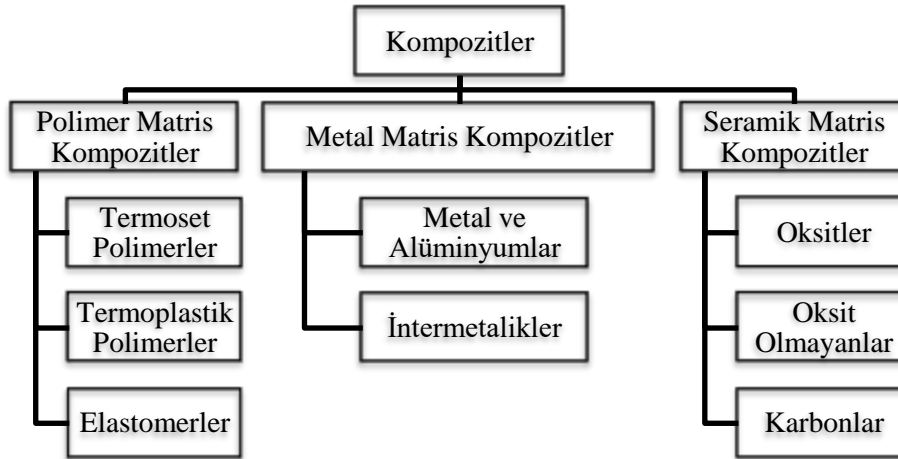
Kompozitler

Polimer Matris Kompozitler

Termoset Polimerler

Termoplastik Polimerler

Elastomerler

Metal Matris Kompozitler

Metal ve Alüminyumlar

İntermetalikler

Seramik Matris Kompozitler

Oksitler

Oksit Olmayanlar

Karbonlar